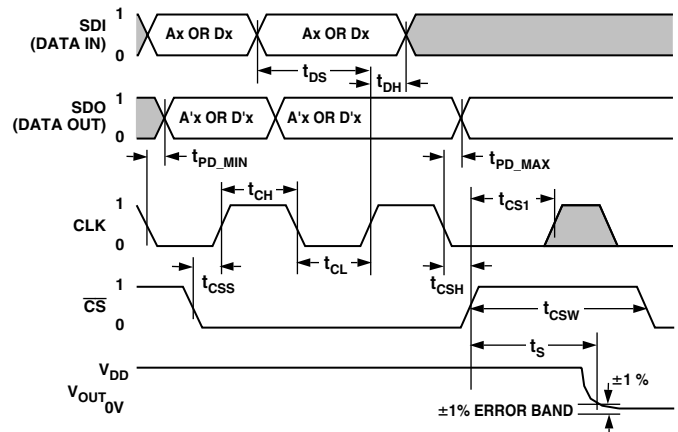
SDI
(DATA IN)
1
0
Ax OR Dx
Ax OR Dx
$t_{DS}$
$t_{DH}$
SDO
(DATA OUT)
1
0
A'x OR D'x
A'x OR D'x
$t_{PD\_MIN}$
$t_{PD\_MAX}$
$t_{CH}$
$t_{CS1}$
CLK
1
0
$t_{CSS}$
$t_{CL}$
$t_{CSH}$
$\overline{CS}$
1
0
$t_{CSW}$
$t_S$
$V_{DD}$
$V_{OUT}$ 0V
±1 %
±1% ERROR BAND